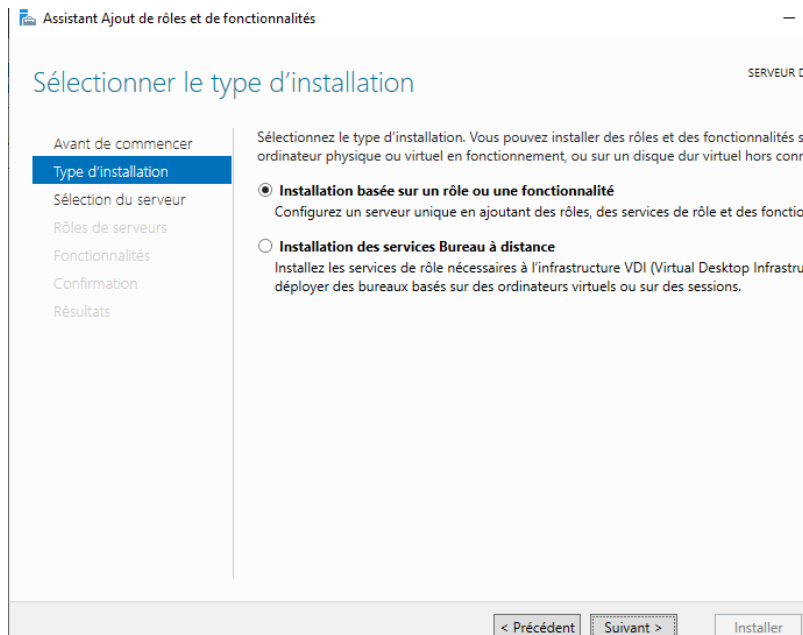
Assistant Ajout de rôles et de fonctionnalités

Sélectionner le type d’installation

SERVEUR D

Avant de commencer
Type d’installation
Sélection du serveur
Rôles de serveurs
Fonctionnalités
Confirmation
Résultats

Sélectionnez le type d’installation. Vous pouvez installer des rôles et des fonctionnalités s ordinateur physique ou virtuel en fonctionnement, ou sur un disque dur virtuel hors conn

Installation basée sur un rôle ou une fonctionnalité
Configurez un serveur unique en ajoutant des rôles, des services de rôle et des fonctio

Installation des services Bureau à distance
Installez les services de rôle nécessaires à l’infrastructure VDI (Virtual Desktop Infrastru déployer des bureaux basés sur des ordinateurs virtuels ou sur des sessions.

< Précédent
Suivant >
Installer